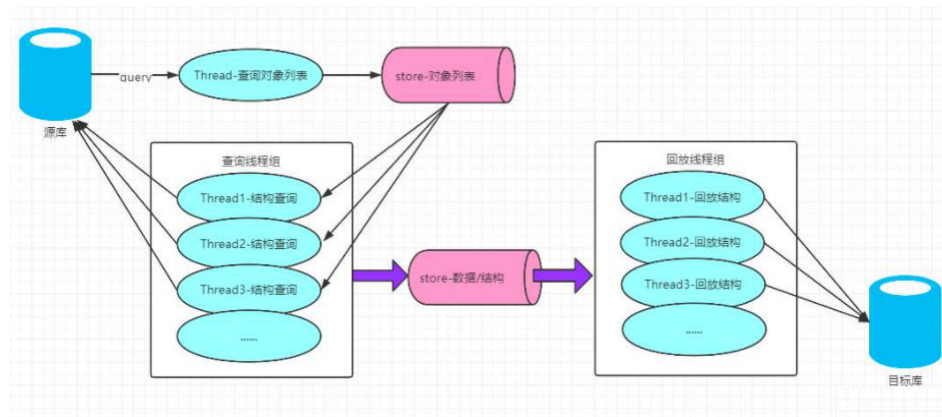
源库

query

Thread-查询对象列表

store-对象列表

查询线程组

Thread1-结构查询

Thread2-结构查询

Thread3-结构查询

......

store-数据/结构

回放线程组

Thread1-回放结构

Thread2-回放结构

Thread3-回放结构

......

目标库